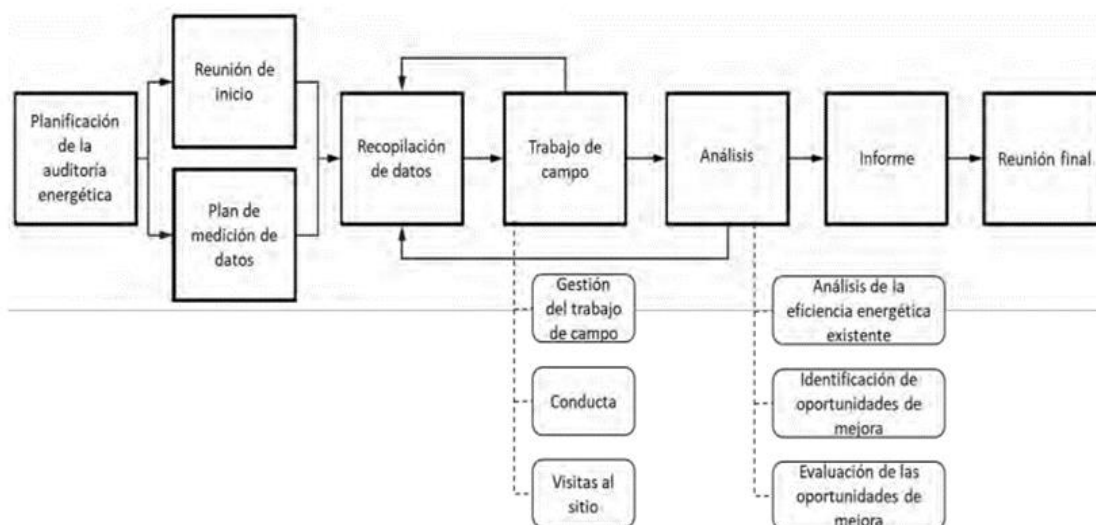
Planificación de la auditoría energética

Reunión de inicio

Plan de medición de datos

Recopilación de datos

Trabajo de campo

Análisis

Informe

Reunión final

Gestión del trabajo de campo

Conducta

Visitas al sitio

Análisis de la eficiencia energética existente

Identificación de oportunidades de mejora

Evaluación de las oportunidades de mejora